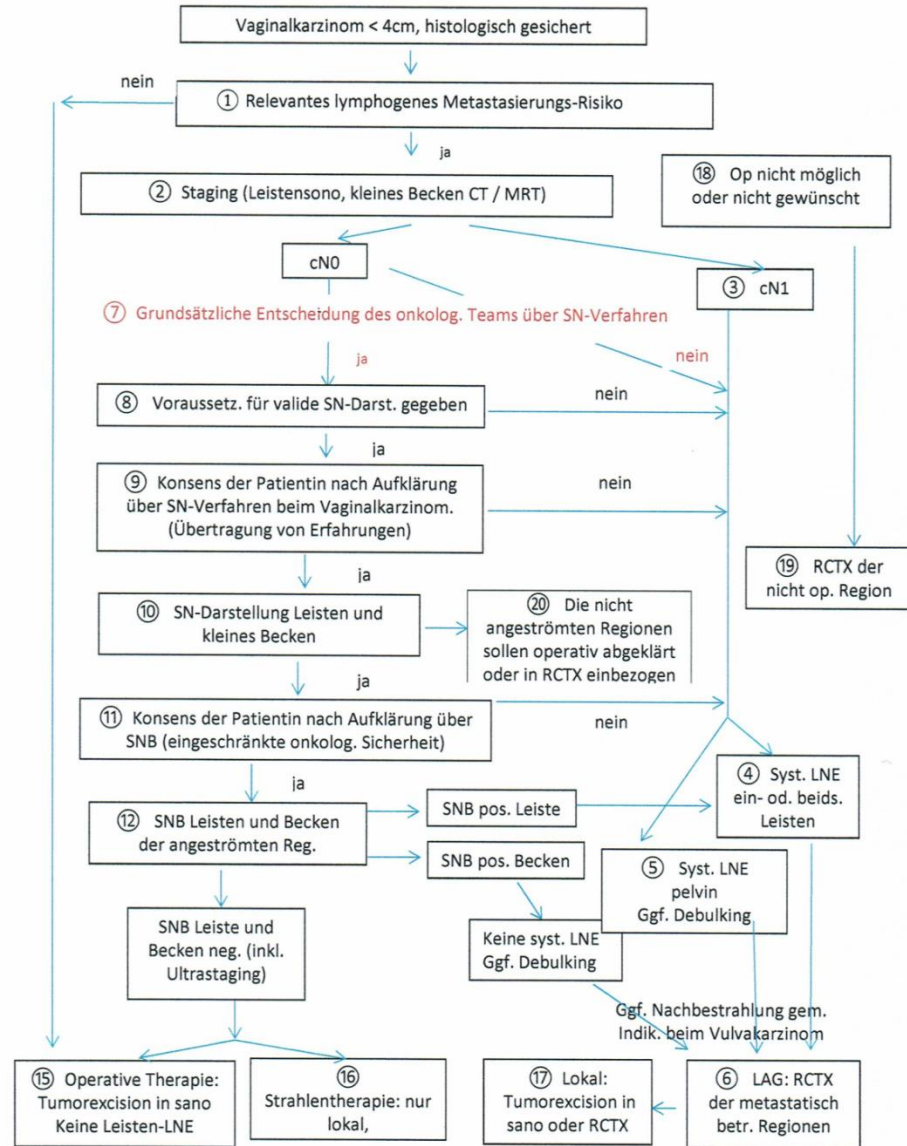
Vaginalkarzinom < 4cm, histologisch gesichert

nein

① Relevantes lymphogenes Metastasierungs-Risiko

ja

② Staging (Leistensono, kleines Becken CT / MRT)

⑱ Op nicht möglich oder nicht gewünscht

cN0

③ cN1

⑦ Grundsätzliche Entscheidung des onkolog. Teams über SN-Verfahren

ja

nein

⑧ Voraussetz. für valide SN-Darst. gegeben

nein

ja

⑨ Konsens der Patientin nach Aufklärung über SN-Verfahren beim Vaginalkarzinom. (Übertragung von Erfahrungen)

nein

⑲ RCTX der nicht op. Region

ja

⑩ SN-Darstellung Leisten und kleines Becken

⑳ Die nicht angeströmten Regionen sollen operativ abgeklärt oder in RCTX einbezogen

ja

⑪ Konsens der Patientin nach Aufklärung über SNB (eingeschränkte onkolog. Sicherheit)

nein

ja

⑫ SNB Leisten und Becken der angeströmten Reg.

SNB pos. Leiste

④ Syst. LNE ein- od. beids. Leisten

SNB pos. Becken

⑤ Syst. LNE pelvin Ggf. Debulking

SNB Leiste und Becken neg. (inkl. Ultrastaging)

Keine syst. LNE Ggf. Debulking

Ggf. Nachbestrahlung gem. Indik. beim Vulvakarzinom

⑮ Operative Therapie: Tumorexcision in sano Keine Leisten-LNE

⑯ Strahlentherapie: nur lokal,

⑰ Lokal: Tumorexcision in sano oder RCTX

⑥ LAG: RCTX der metastatisch betr. Regionen